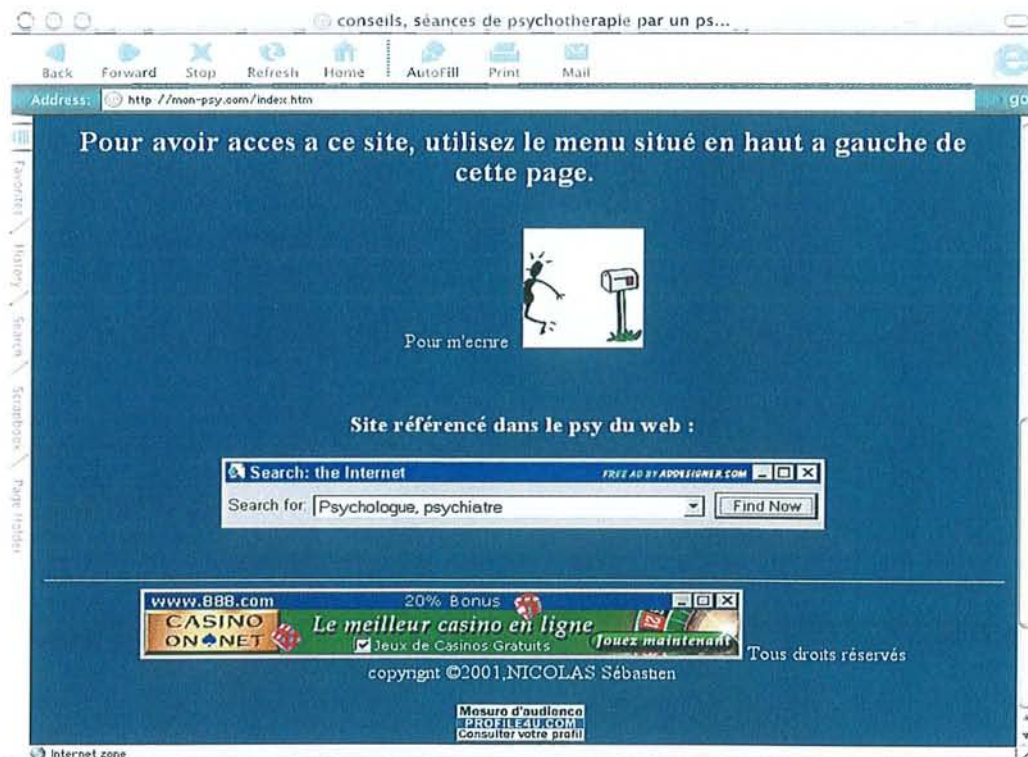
conseils, séances de psychotherapie par un ps...

Back Forward Stop Refresh Home AutoFill Print Mail

Address: http //mon-psy.com/index.htm

go

Favorites History Search Scrapbook Page Holder

Pour avoir acces a ce site, utilisez le menu situé en haut a gauche de cette page.

Pour m'ecrire

Site référencé dans le psy du web :

Search: the Internet FREE AD BY ADDESIGNER.COM

Search for: Psychologue, psychiatre Find Now

www.888.com 20% Bonus

CASINO ON♠NET Le meilleur casino en ligne Jeux de Casinos Gratuits Jouez maintenant

Tous droits réservés

copyrignt ©2001,NICOLAS Sébastien

Mesure d'audience PROFILE4U.COM Consulter votre profil

Internet zone